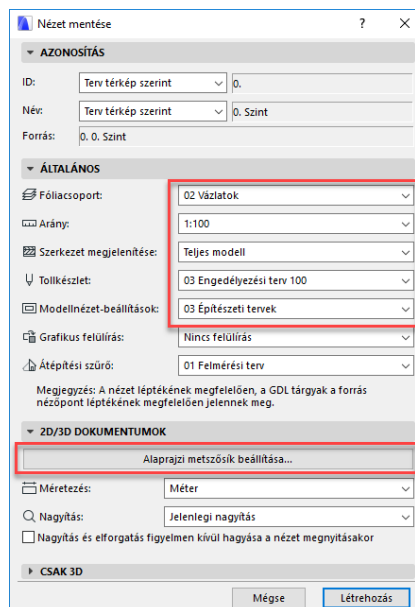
Nézet mentése

? ×

AZONOSÍTÁS

ID: Terv térkép szerint 0.

Név: Terv térkép szerint 0. Szint

Forrás: 0. 0. Szint

ÁLTALÁNOS

Fóliacsoport: 02 Vázlatok

Arány: 1:100

Szerkezet megjelenítése: Teljes modell

Tollkészlet: 03 Engedélyezési terv 100

Modellnézet-beállítások: 03 Építészeti tervek

Grafikus felülírás: Nincs felülírás

Átépítési szűrő: 01 Felmérési terv

Megjegyzés: A nézet léptékének megfelelően, a GDL tárgyak a forrás nézőpont léptékének megfelelően jelennek meg.

2D/3D DOKUMENTUMOK

Alaprajzi metszősík beállítása...

Méretezés: Méter

Nagyítás: Jelenlegi nagyítás

Nagyítás és elforgatás figyelmen kívül hagyása a nézet megnyitásakor

CSAK 3D

Mégse Létrehozás